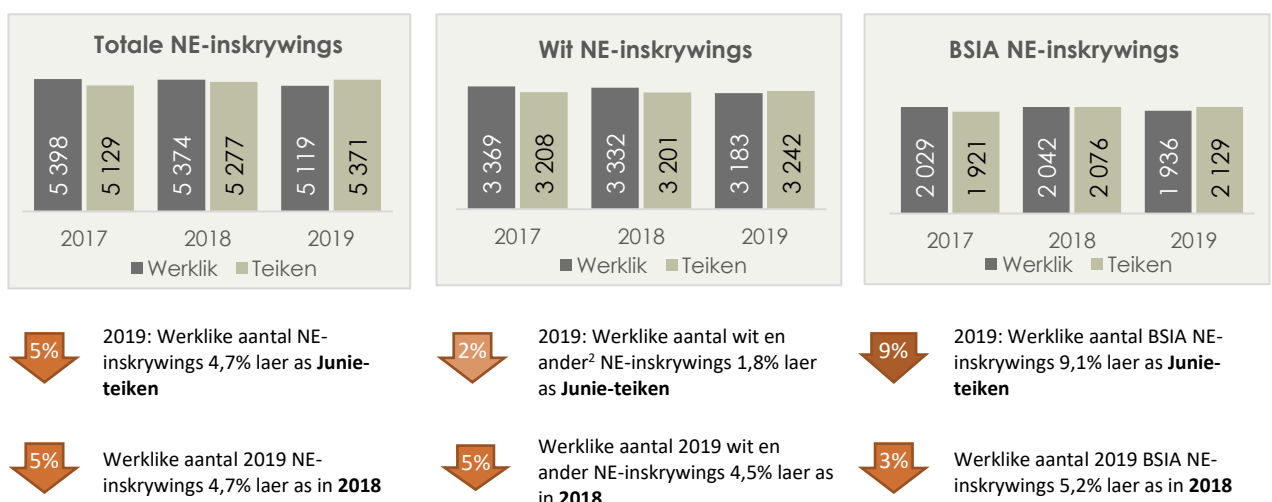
Totale NE-inskrywings

| | Werklik | Teiken |
|---|---|---|
| 2017 | 5 398 | 5 129 |
| 2018 | 5 374 | 5 277 |
| 2019 | 5 119 | 5 371 |

Werklik Teiken

Wit NE-inskrywings

| | Werklik | Teiken |
|---|---|---|
| 2017 | 3 369 | 3 208 |
| 2018 | 3 332 | 3 201 |
| 2019 | 3 183 | 3 242 |

Werklik Teiken

BSIA NE-inskrywings

| | Werklik | Teiken |
|---|---|---|
| 2017 | 2 029 | 1 921 |
| 2018 | 2 042 | 2 076 |
| 2019 | 1 936 | 2 129 |

Werklik Teiken

5% 2019: Werklike aantal NE-inskrywings 4,7% laer as **Junie-teiken**

2% 2019: Werklike aantal wit en ander$^2$ NE-inskrywings 1,8% laer as **Junie-teiken**

9% 2019: Werklike aantal BSIA NE-inskrywings 9,1% laer as **Junie-teiken**

5% Werklike aantal 2019 NE-inskrywings 4,7% laer as in **2018**

5% Werklike aantal 2019 wit en ander NE-inskrywings 4,5% laer as in **2018**

3% Werklike aantal 2019 BSIA NE-inskrywings 5,2% laer as in **2018**